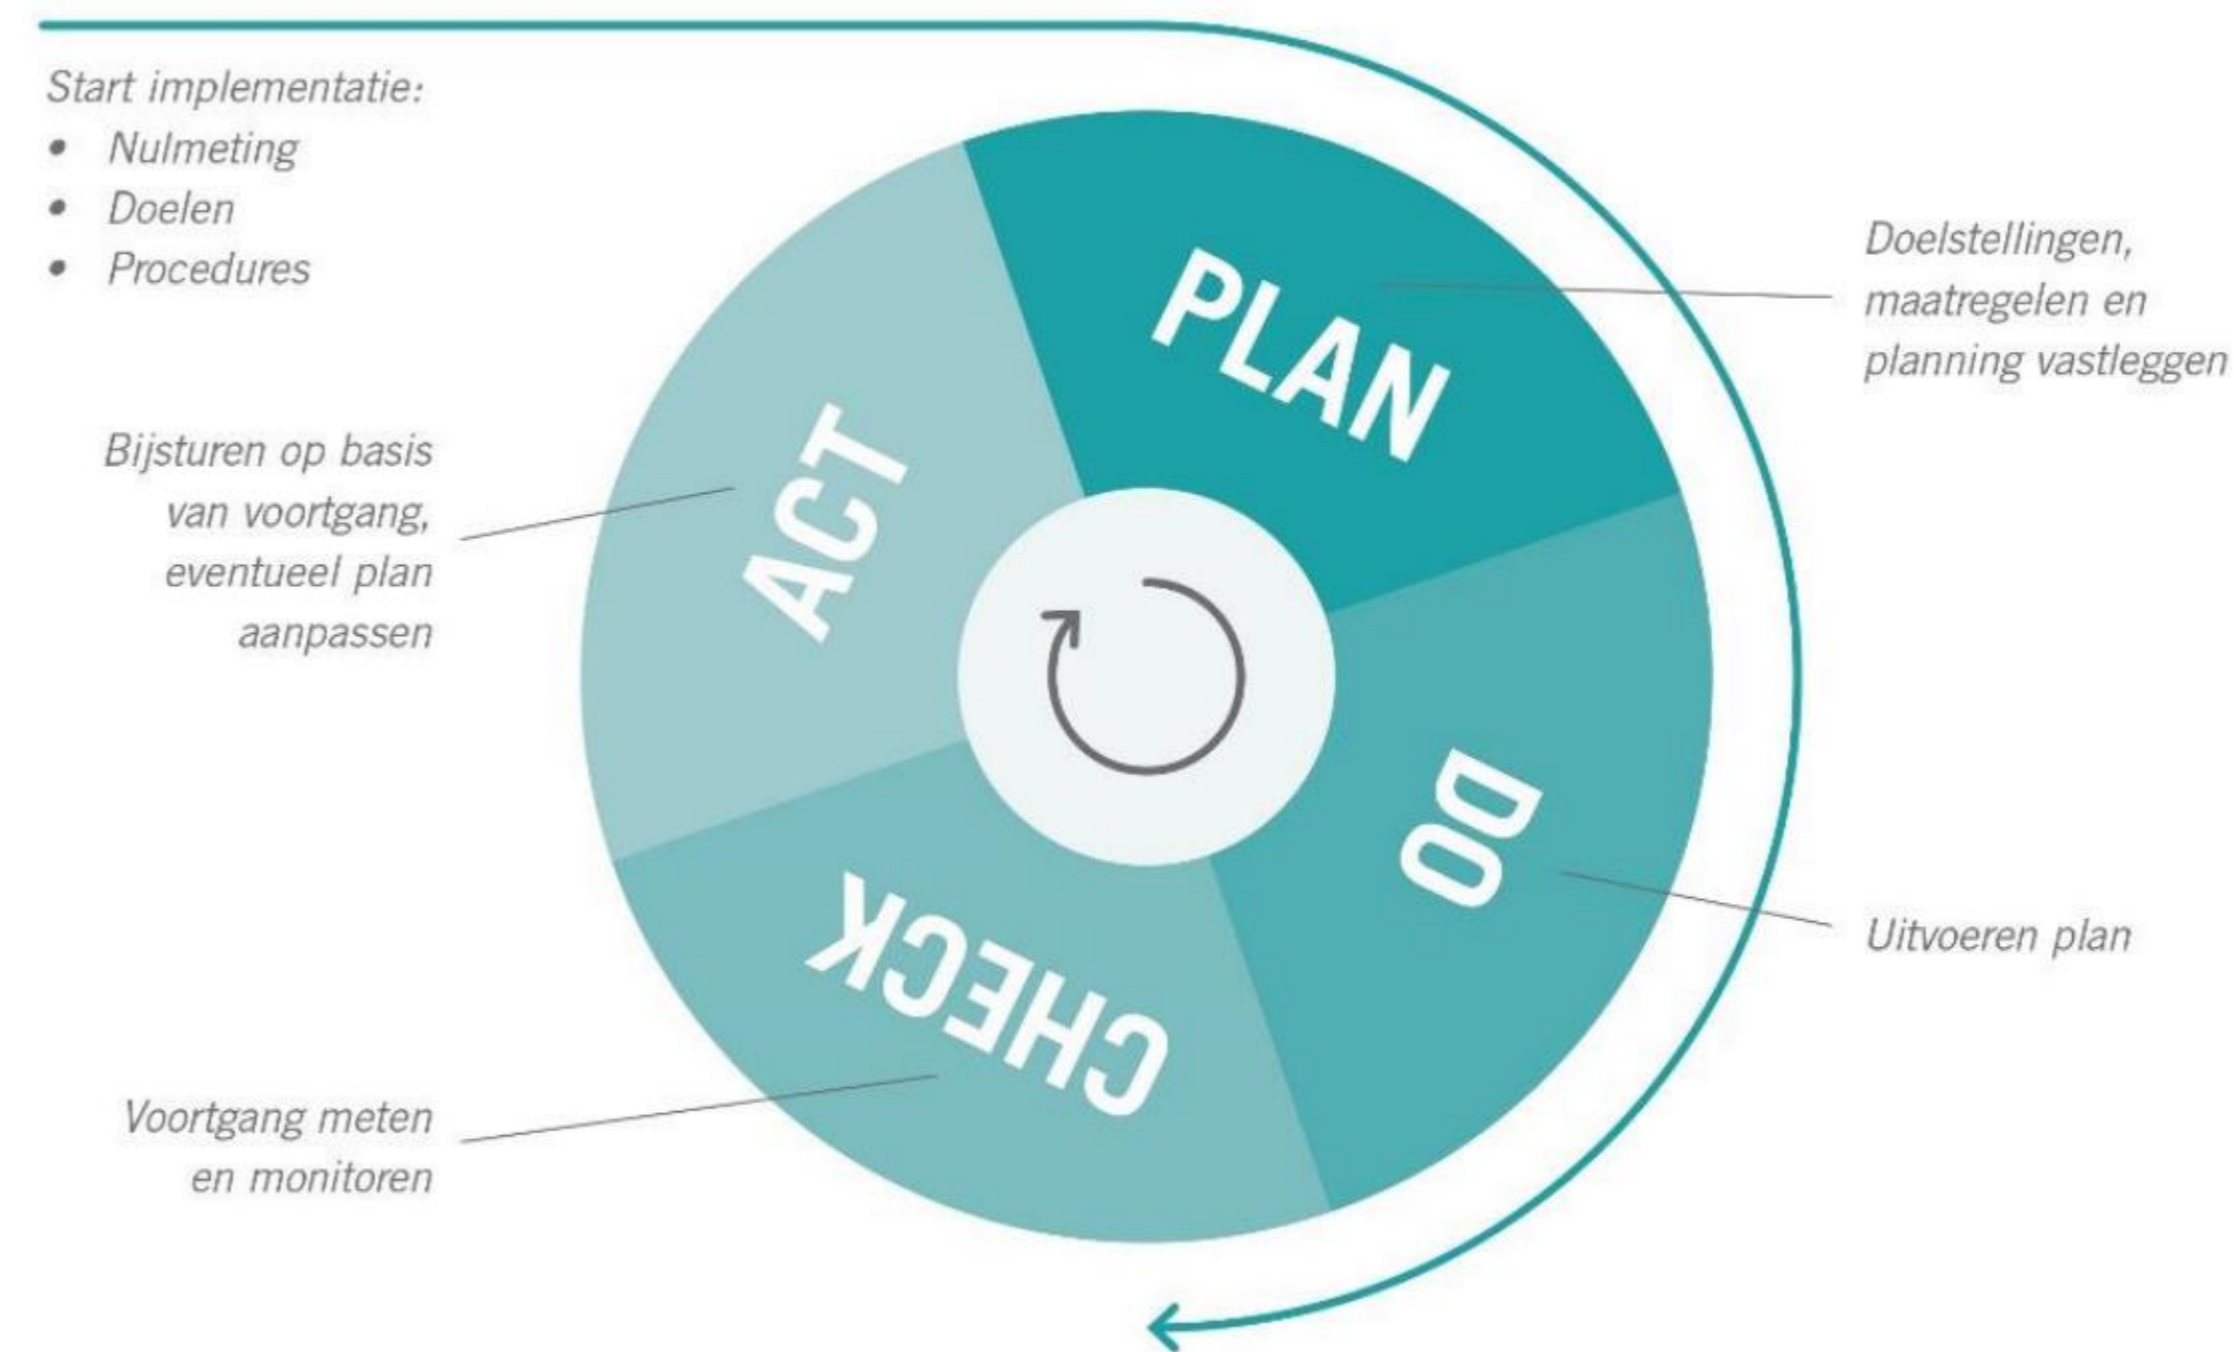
Start implementatie:
- Nulmeting
- Doelen
- Procedures

PLAN

Doelstellingen, maatregelen en planning vastleggen

ACT

Bijsturen op basis van voortgang, eventueel plan aanpassen

DO

Uitvoeren plan

CHECK

Voortgang meten en monitoren